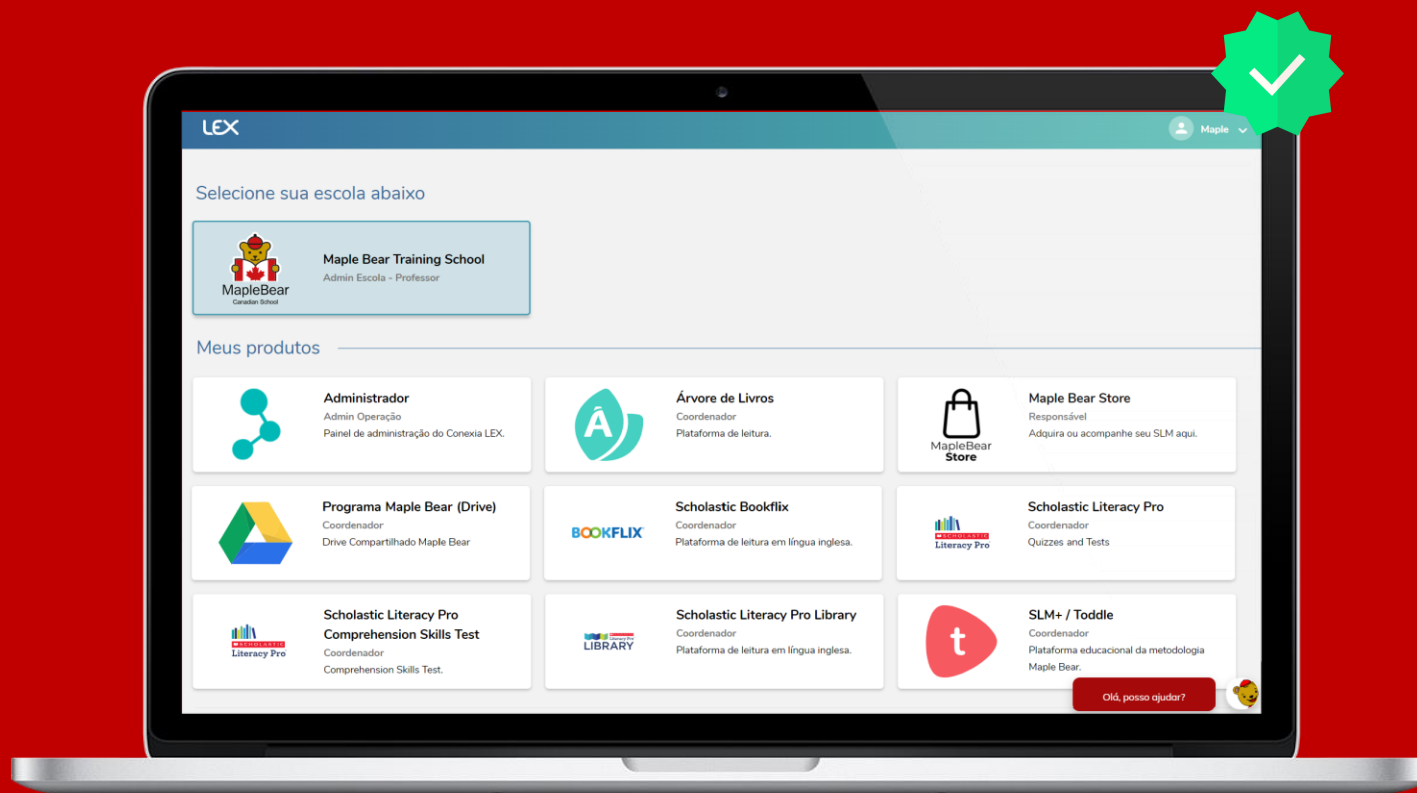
LEX

Maple

Selecione sua escola abaixo

MapleBear
Canadian School

Maple Bear Training School
Admin Escola - Professor

Meus produtos

Administrador
Admin Operação
Painel de administração do Conexia LEX.

Â

Árvore de Livros
Coordenador
Plataforma de leitura.

MapleBear
Store

Maple Bear Store
Responsável
Adquira ou acompanhe seu SLM aqui.

Programa Maple Bear (Drive)
Coordenador
Drive Compartilhado Maple Bear

BOOKFLIX

Scholastic Bookflix
Coordenador
Plataforma de leitura em língua inglesa.

SCHOLASTIC
Literacy Pro

Scholastic Literacy Pro
Coordenador
Quizzes and Tests

SCHOLASTIC
Literacy Pro

Scholastic Literacy Pro Comprehension Skills Test
Coordenador
Comprehension Skills Test.

Literacy Pro
LIBRARY

Scholastic Literacy Pro Library
Coordenador
Plataforma de leitura em língua inglesa.

t

SLM+ / Toddle
Coordenador
Plataforma educacional da metodologia Maple Bear.

Olá, posso ajudar?